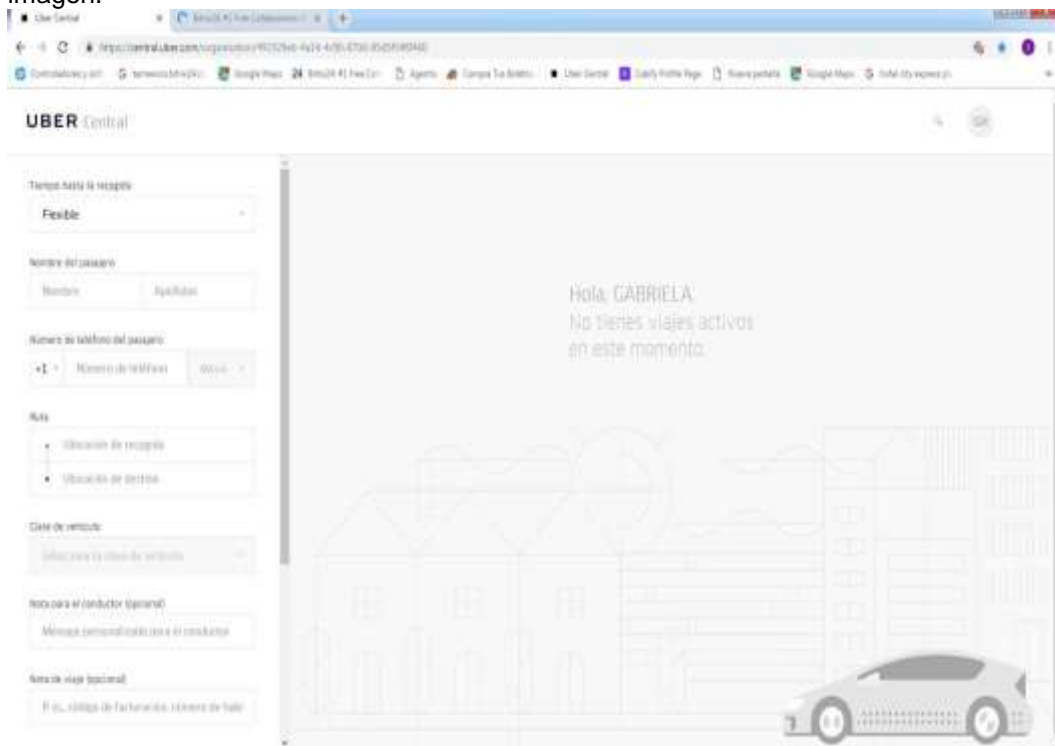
Imagen:

Uber Central

https://central.uber.com/

UBER Central

Tiempo hasta la recogida
Flexible

Nombre del pasajero
Nombre
Apellidos

Número de teléfono del pasajero
+1
Número de teléfono

Ruta
Ubicación de recogida
Ubicación de destino

Clase de vehículo
Selecciona la clase de vehículo

Nota para el conductor (opcional)
Mensaje personalizado para el conductor

Nota de viaje (opcional)
P. ej., código de facturación, número de habitación

Hola, GABRIELA.
No tienes viajes activos en este momento.